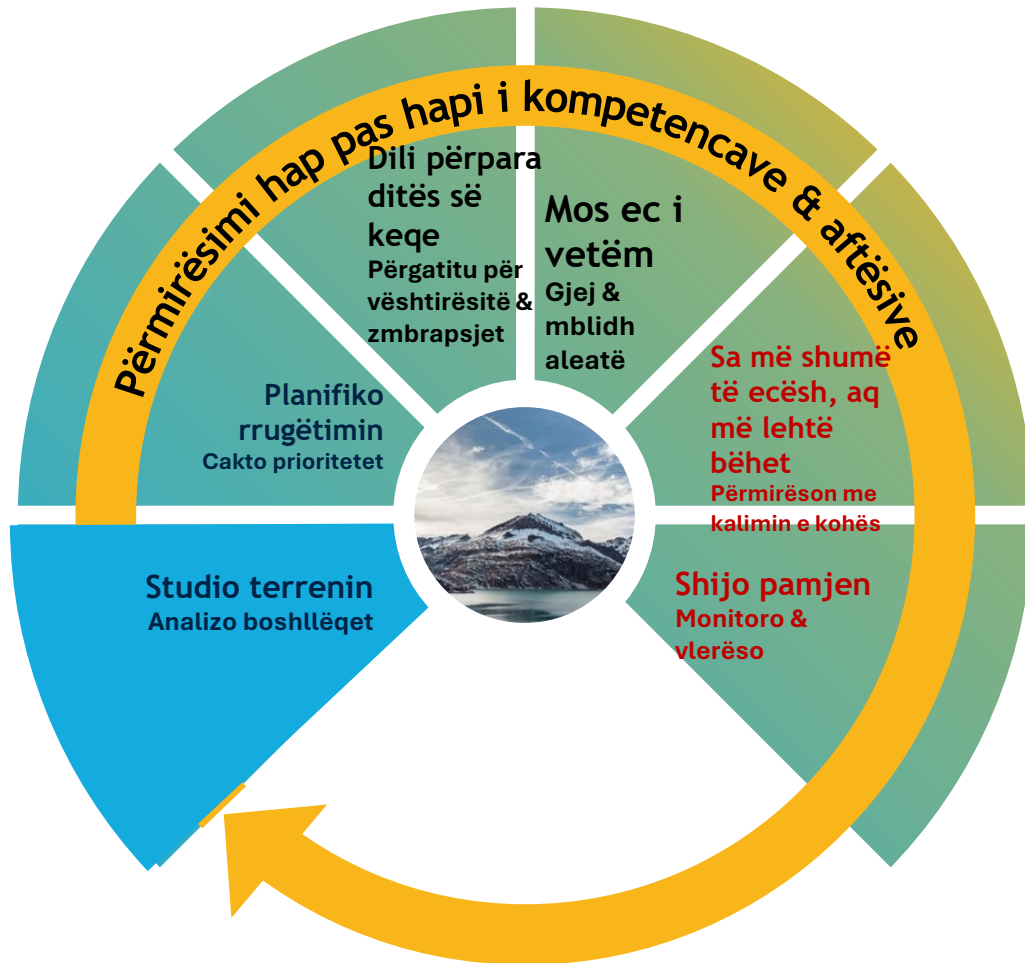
Përmirësimi hap pas hapi i kompetencave & aftësive

Dili përpara ditës së keqe
Përgatitu për vështirësitë & zmbrapsjet

Mos ec i vetëm
Gjej & mblidh aleatë

Sa më shumë të ecësh, aq më lehtë bëhet
Përmirëson me kalimin e kohës

Shijo pamjen
Monitoro & vlerëso

Studio terrenin
Analizo boshllëqet

Planifiko rrugëtimin
Cakto prioritetet